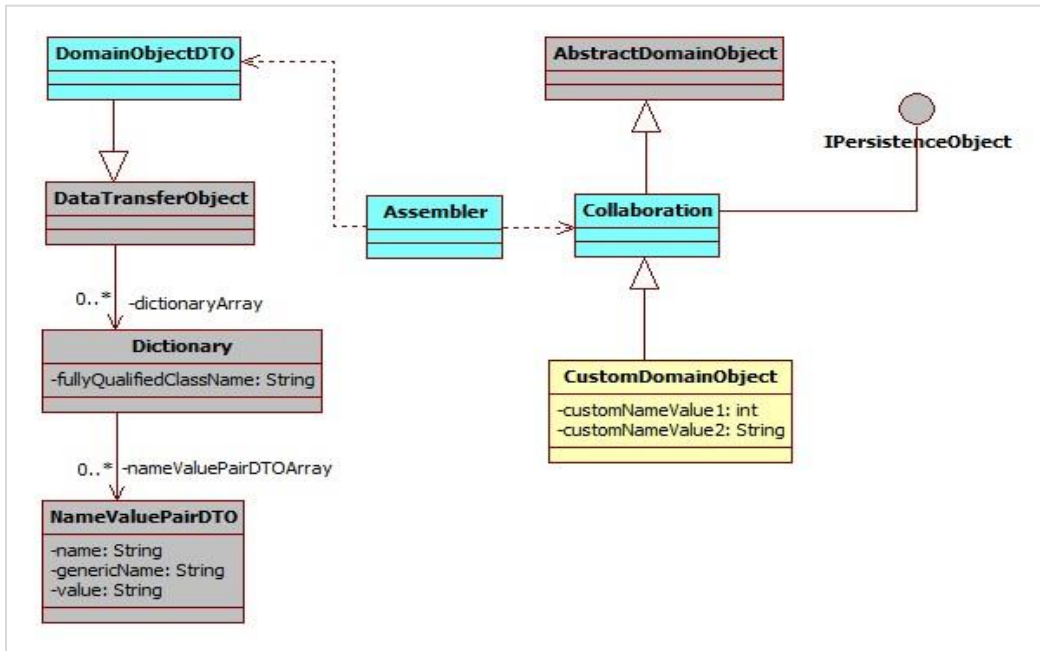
DomainObjectDTO

AbstractDomainObject

IPersistenceObject

DataTransferObject

Assembler

Collaboration

0..* -dictionaryArray

Dictionary

-fullyQualifiedClassName: String

CustomDomainObject

-customNameValue1: int
-customNameValue2: String

0..* -nameValuePairDTOArray

NameValuePairDTO

-name: String
-genericName: String
-value: String